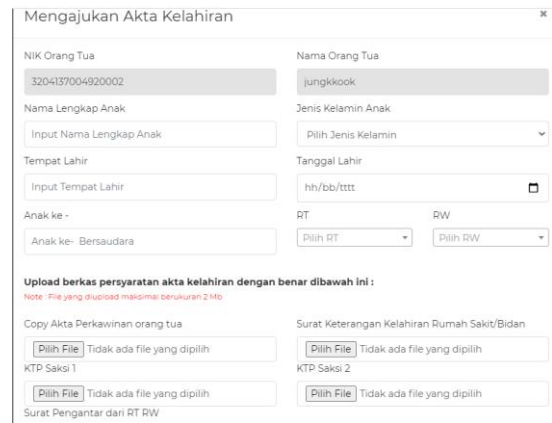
Mengajukan Akta Kelahiran
×

NIK Orang Tua
3204137004920002

Nama Orang Tua
jungkkook

Nama Lengkap Anak
Input Nama Lengkap Anak

Jenis Kelamin Anak
Pilih Jenis Kelamin

Tempat Lahir
Input Tempat Lahir

Tanggal Lahir
hh/bb/tttt

Anak ke -
Anak ke- Bersaudara

RT
Pilih RT

RW
Pilih RW

Upload berkas persyaratan akta kelahiran dengan benar dibawah ini :
Note : File yang diupload maksimal berukuran 2 Mb

Copy Akta Perkawinan orang tua
Pilih File Tidak ada file yang dipilih

Surat Keterangan Kelahiran Rumah Sakit/Bidan
Pilih File Tidak ada file yang dipilih

KTP Saksi 1
Pilih File Tidak ada file yang dipilih

KTP Saksi 2
Pilih File Tidak ada file yang dipilih

Surat Pengantar dari RT RW